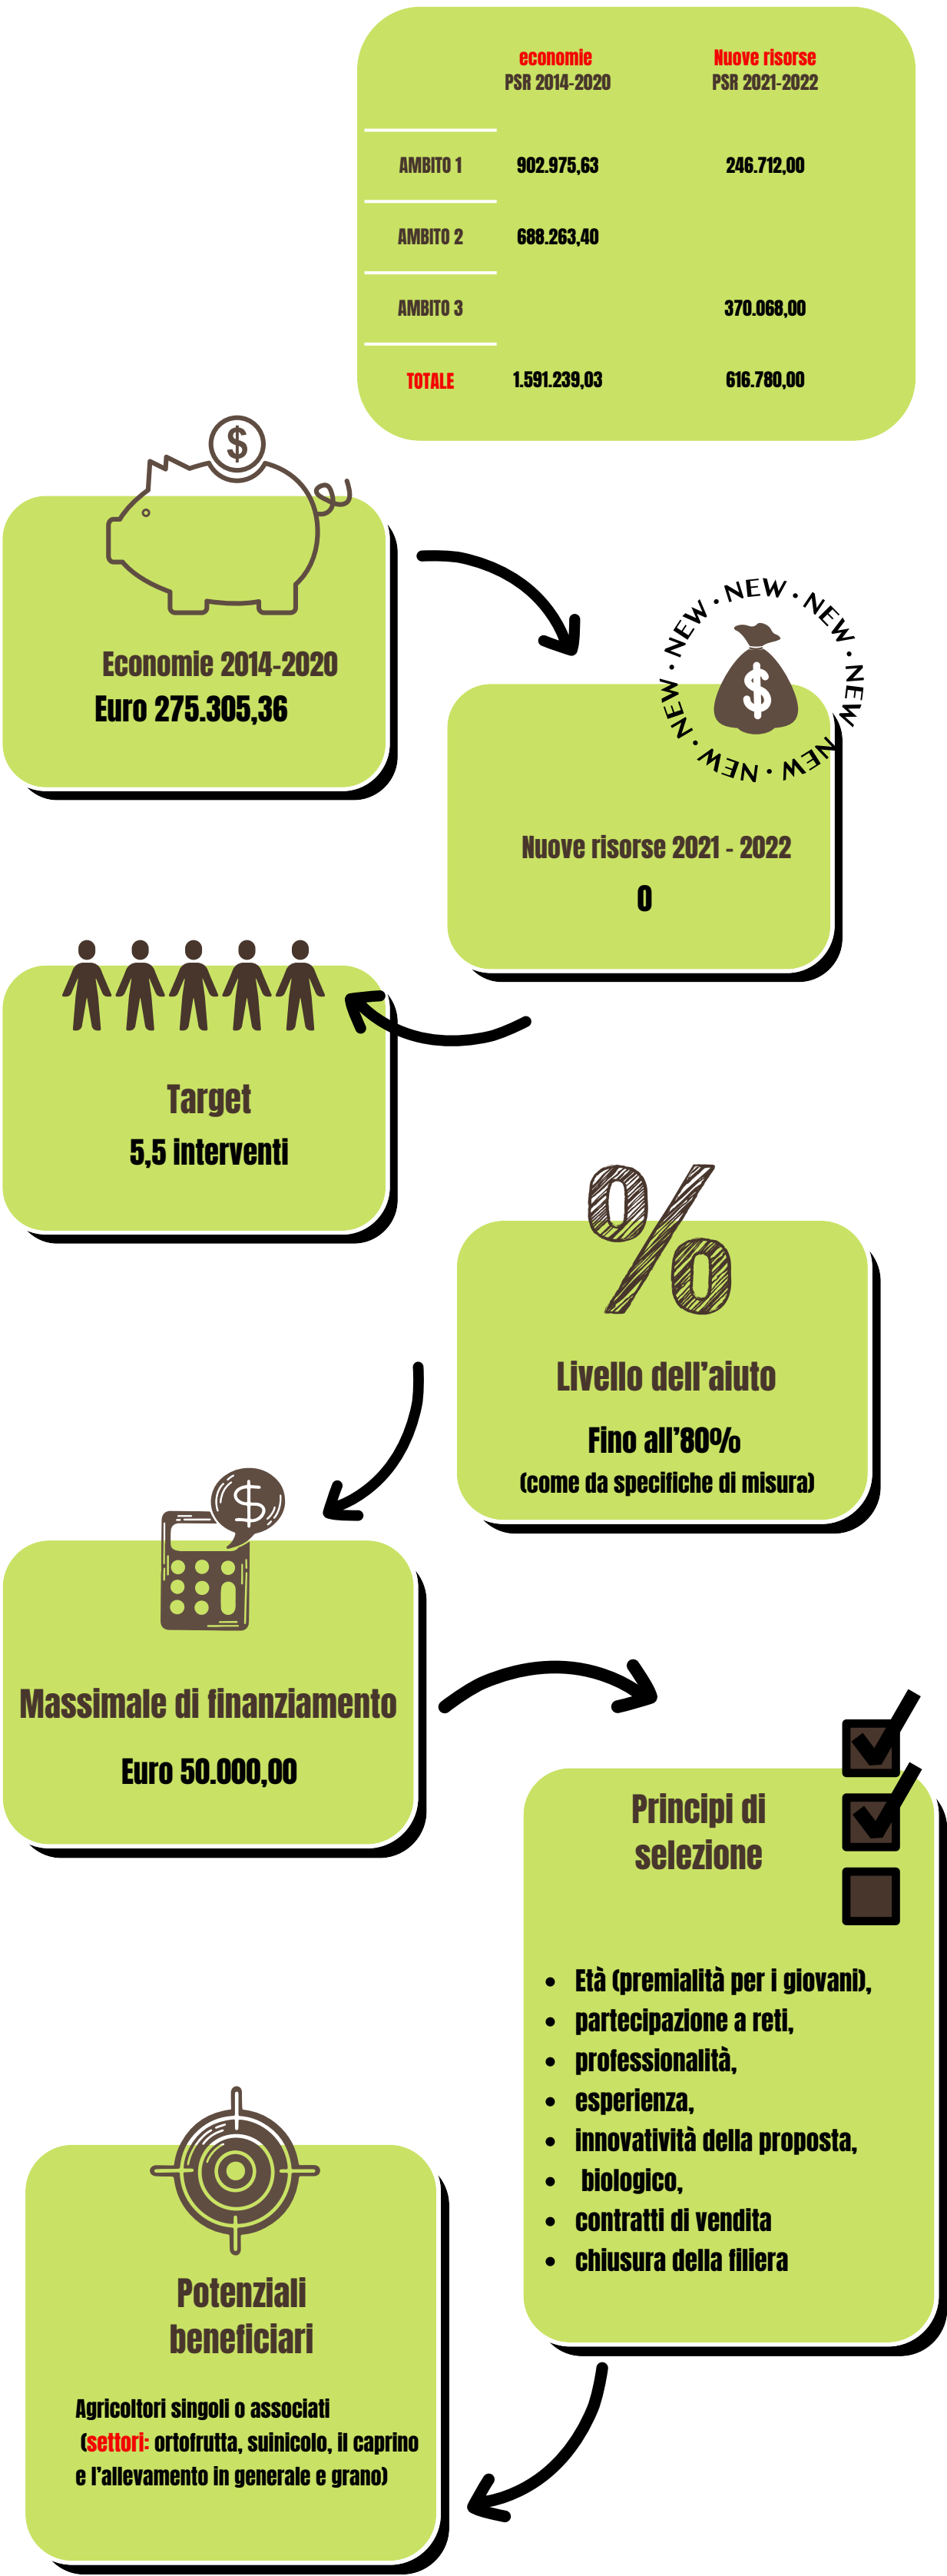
|  | economie PSR 2014-2020 | Nuove risorse PSR 2021-2022 |
|---|---|---|
| AMBITO 1 | 902.975,63 | 246.712,00 |
| AMBITO 2 | 688.263,40 |  |
| AMBITO 3 |  | 370.068,00 |
| TOTALE | 1.591.239,03 | 616.780,00 |

$

Economie 2014-2020
Euro 275.305,36

NEW · NEW · NEW · NEW · NEW · NEW ·

$

Nuove risorse 2021 - 2022
0

Target
5,5 interventi

%

Livello dell'aiuto
Fino all'80%
(come da specifiche di misura)

$

Massimale di finanziamento
Euro 50.000,00

Principi di selezione

- Età (premialità per i giovani),
- partecipazione a reti,
- professionalità,
- esperienza,
- innovatività della proposta,
- biologico,
- contratti di vendita
- chiusura della filiera

Potenziali beneficiari

Agricoltori singoli o associati (settori: ortofrutta, suinicolo, il caprino e l'allevamento in generale e grano)